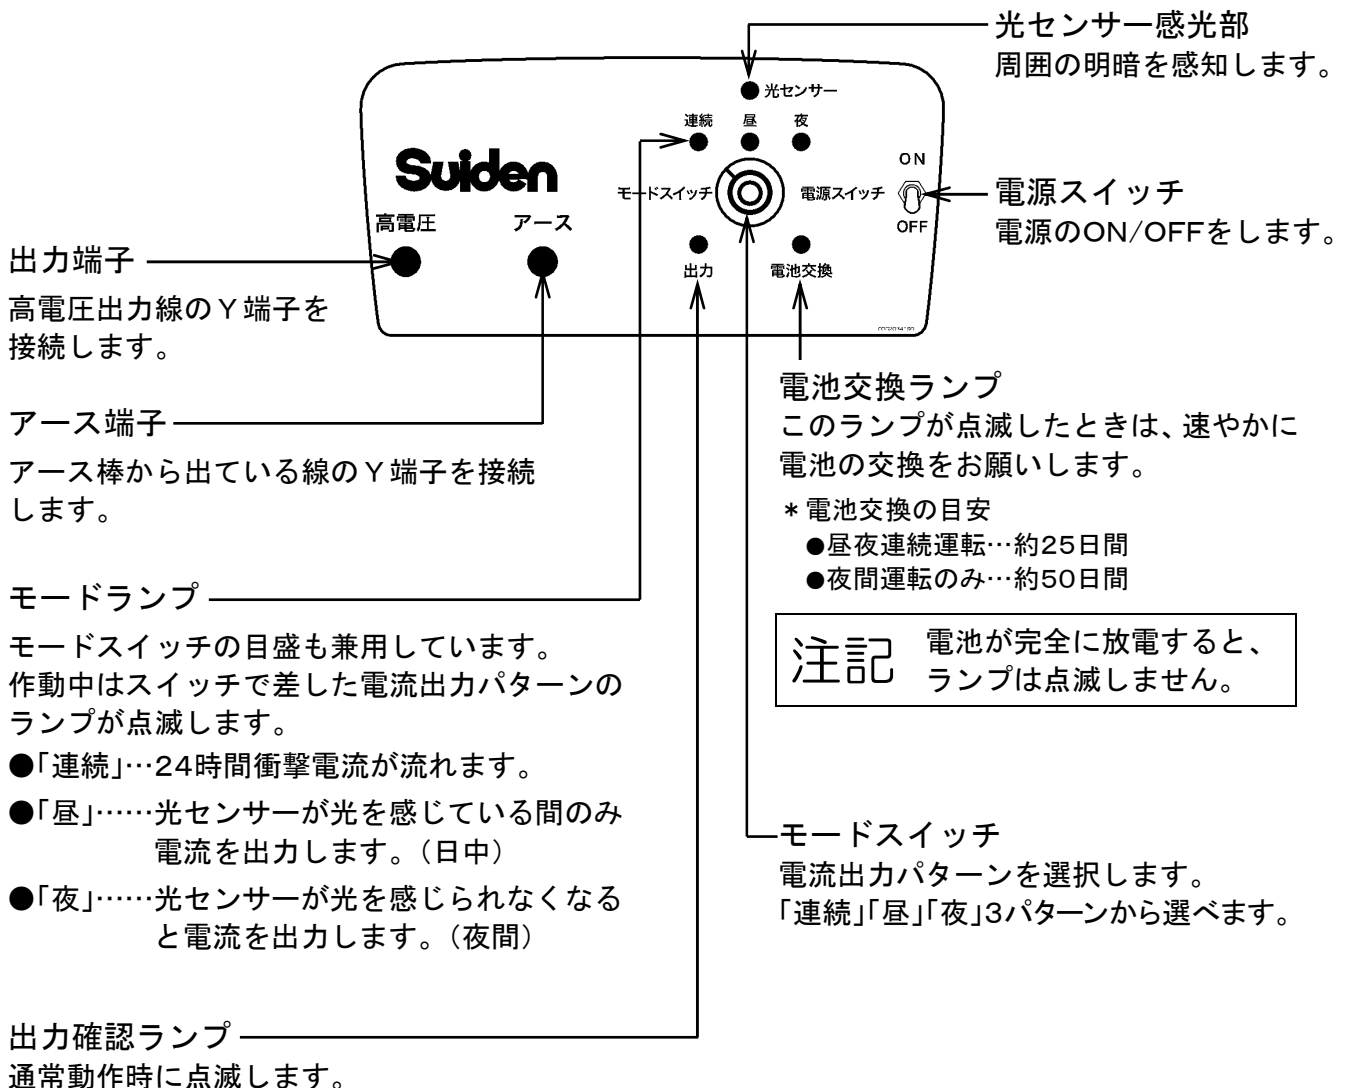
光センサー感光部
周囲の明暗を感知します。

光センサー
連続 昼 夜
Suiden
モードスイッチ
電源スイッチ
ON
OFF
高電圧 アース
出力 電池交換

電源スイッチ
電源のON/OFFをします。

出力端子
高電圧出力線のY端子を接続します。

アース端子
アース棒から出ている線のY端子を接続します。

電池交換ランプ
このランプが点滅したときは、速やかに電池の交換をお願いします。
＊電池交換の目安
●昼夜連続運転…約25日間
●夜間運転のみ…約50日間

注記 電池が完全に放電すると、ランプは点滅しません。

モードランプ
モードスイッチの目盛も兼用しています。
作動中はスイッチで差した電流出力パターンのランプが点滅します。
●「連続」…24時間衝撃電流が流れます。
●「昼」……光センサーが光を感じている間のみ電流を出力します。（日中）
●「夜」……光センサーが光を感じられなくなると電流を出力します。（夜間）

モードスイッチ
電流出力パターンを選択します。
「連続」「昼」「夜」3パターンから選べます。

出力確認ランプ
通常動作時に点滅します。